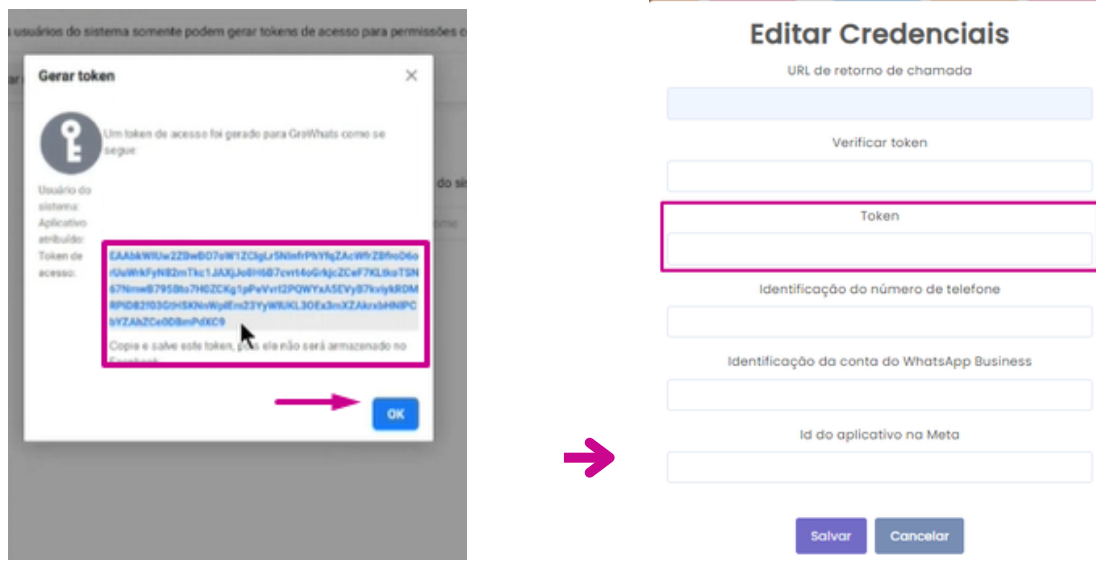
usuários do sistema somente podem gerar tokens de acesso para permissões c

Gerar token

Um token de acesso foi gerado para GroWhats como se segue:

Usuário do sistema:
Aplicativo atribuído:
Token de acesso:

EAAbkWlUw2ZBwBO7eW1ZCIgLrSNlnfrPhYfqZAcWfrZBfroD6orUsWrkFyN82mTkc1JAXjJo8H6B7cvrt4oGrkjcZCeF7KLtkoTSN67NmwB795Bto7H0ZCKg1pPeVvrI2PQWYxA5EVyB7kviykRDMRPID82f03GtHSKNvWplEm23YyWlUKL3OEx3mXZAkrxbHNlPCbYZAhZCe0DBmPdXC9

Copie e salve este token, pois ele não será armazenado no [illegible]

OK

Editar Credenciais

URL de retorno de chamada

Verificar token

Token

Identificação do número de telefone

Identificação da conta do WhatsApp Business

Id do aplicativo na Meta

Salvar Cancelar